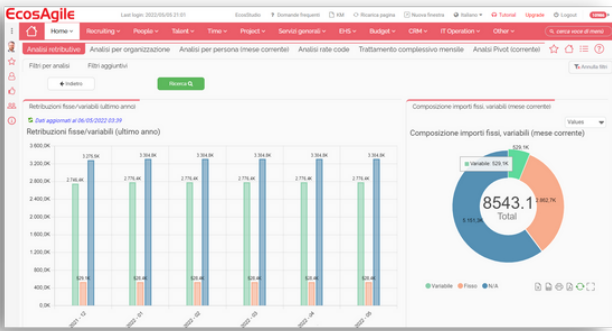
EcosAgile

Last login: 2022/05/05 21:01

EcosStudio

Domande frequenti

KM

Ricerca pagina

Nuova finestra

Italiano

Tutorial

Upgrade

Logout

Home

Recruiting

People

Talent

Time

Project

Servizi generali

EHS

Budget

CRM

IT Operation

Other

cerca voce di menu

Analisi retributivo

Analisi per organizzazione

Analisi per persona (mese corrente)

Analisi rate code

Trattamento complessivo mensile

Analisi Pivot (corrente)

Filtri per analisi

Filtri aggiuntivi

Annulla filtri

Indietro

Ricerca

Retribuzioni fisse/variabili (ultimo anno)

Dati aggiornati al 06/05/2022 03:39

Retribuzioni fisse/variabili (ultimo anno)

3.600,0K

3.200,0K

2.800,0K

2.400,0K

2.000,0K

1.600,0K

1.200,0K

800,0K

400,0K

0,0K

2.745,4K

3.278,9K

2.775,4K

3.304,8K

2.775,4K

3.304,8K

2.775,4K

3.304,8K

2.775,4K

3.304,8K

2.775,4K

3.304,8K

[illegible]

2021 - 12

2022 - 01

2022 - 02

2022 - 03

2022 - 04

2022 - 05

Composizione importi fissi, variabili (mese corrente)

Values

Composizione importi fissi, variabili (mese corrente)

Variabile: $29,1K

29,1K

2.862,7K

5.151,3K

8543.1

Total

Variabile

Fisso

N/A